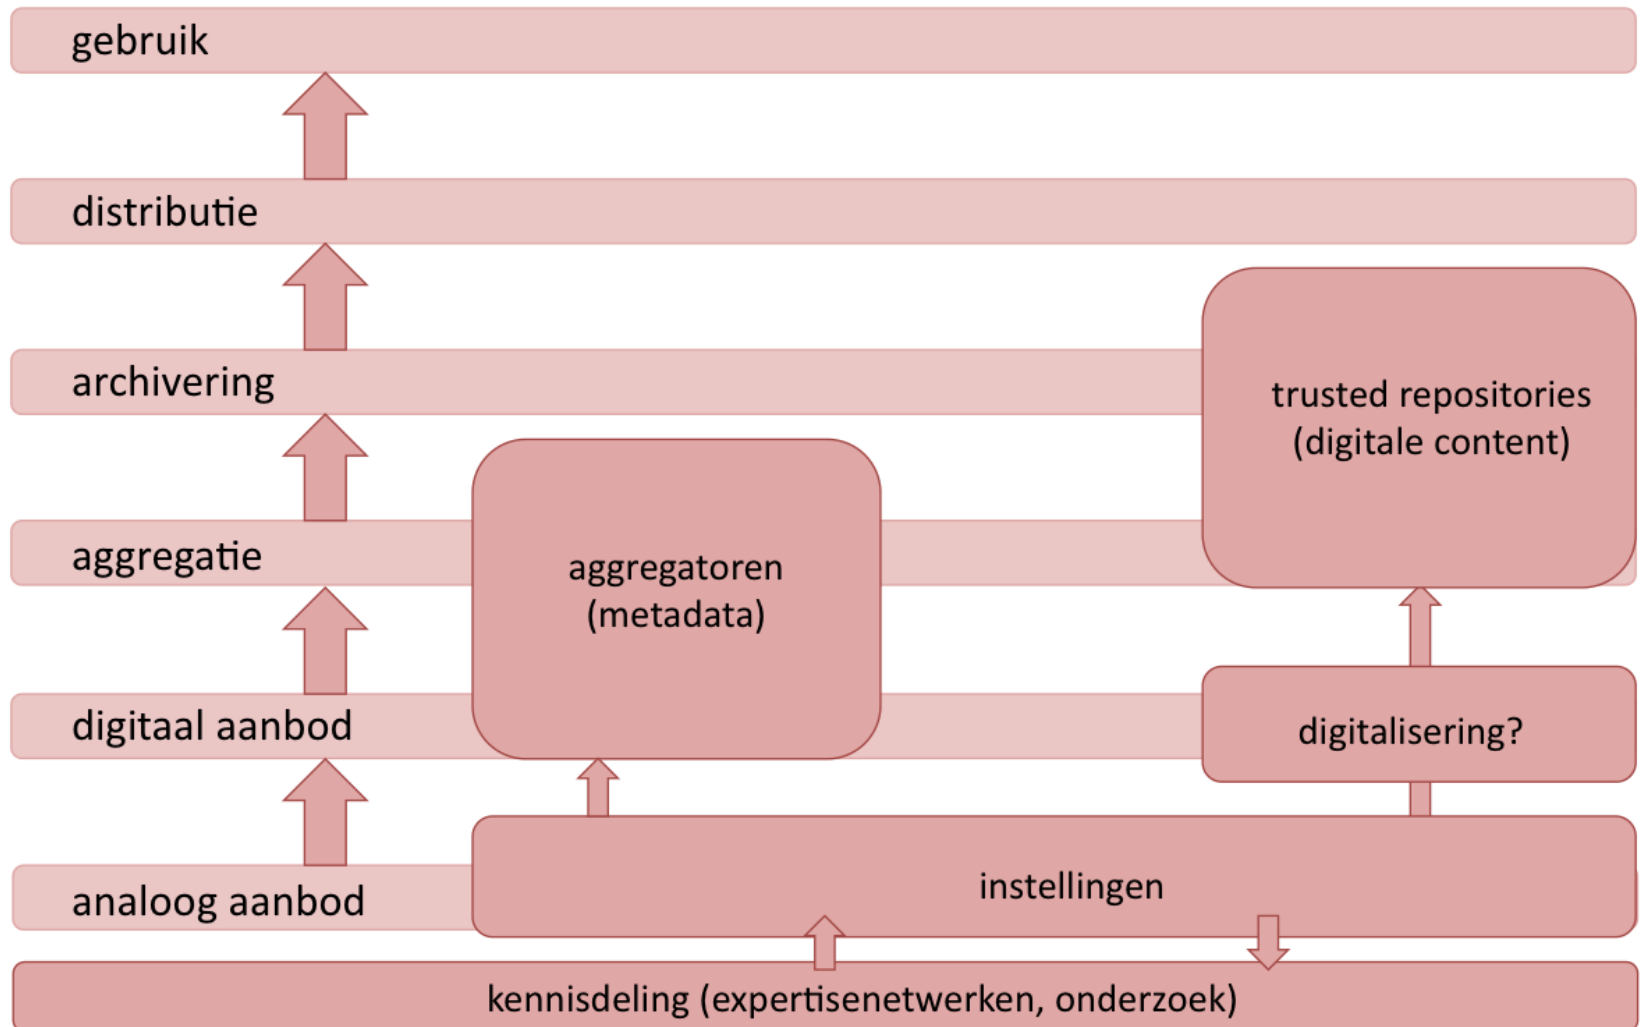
gebruik

distributie

archivering

trusted repositories (digitale content)

aggregatie

aggregatoren (metadata)

digitaal aanbod

digitalisering?

analoog aanbod

instellingen

kennisdeling (expertisenetwerken, onderzoek)